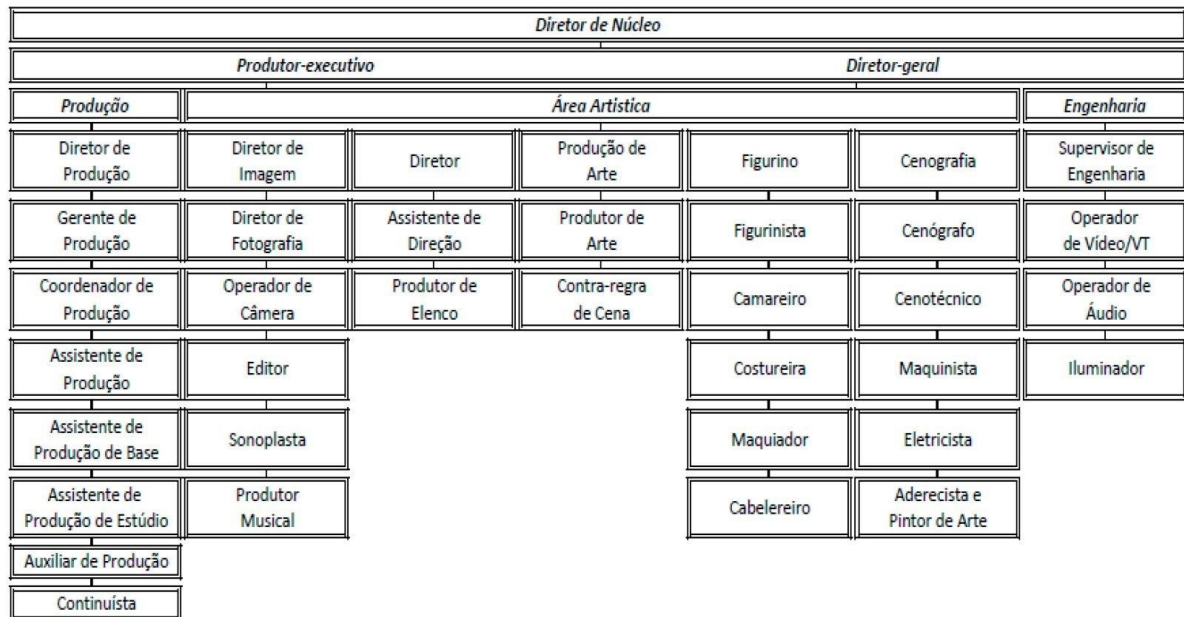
Diretor de Núcleo

Produtor-executivo

Diretor-geral

Produção

Área Artística

Engenharia

Diretor de Produção

Gerente de Produção

Coordenador de Produção

Assistente de Produção

Assistente de Produção de Base

Assistente de Produção de Estúdio

Auxiliar de Produção

Continuísta

Diretor de Imagem

Diretor de Fotografia

Operador de Câmera

Editor

Sonoplasta

Produtor Musical

Diretor

Assistente de Direção

Produtor de Elenco

Produção de Arte

Produtor de Arte

Contra-regra de Cena

Figurino

Figurinista

Camareiro

Costureira

Maquiador

Cabelereiro

Cenografia

Cenógrafo

Cenotécnico

Maquinista

Eletricista

Aderecista e Pintor de Arte

Supervisor de Engenharia

Operador de Vídeo/VT

Operador de Áudio

Iluminador